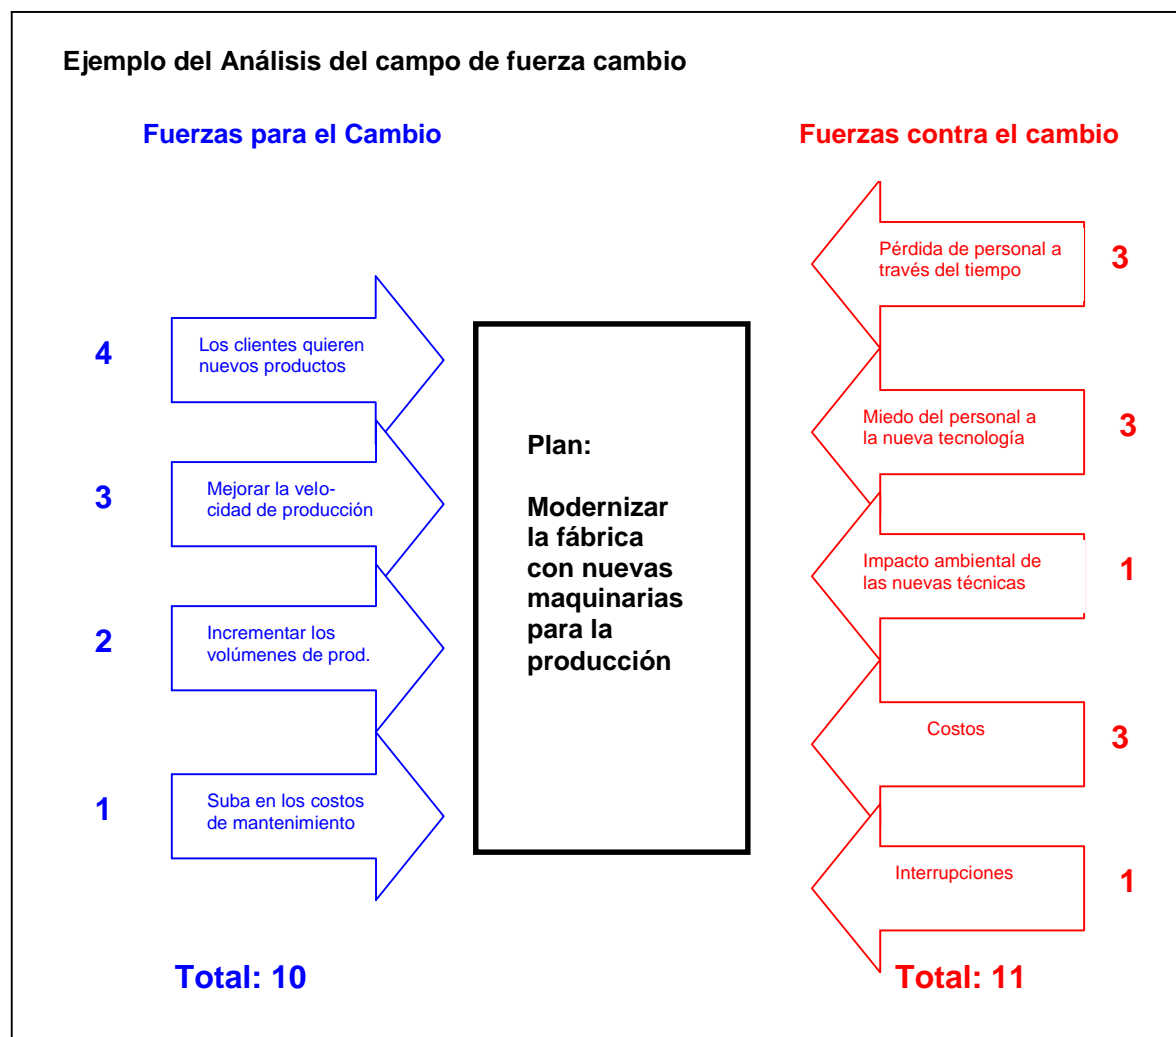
Ejemplo del Análisis del campo de fuerza cambio

Fuerzas para el Cambio

4 Los clientes quieren nuevos productos

3 Mejorar la velocidad de producción

2 Incrementar los volúmenes de prod.

1 Suba en los costos de mantenimiento

Total: 10

Plan:

Modernizar la fábrica con nuevas maquinarias para la producción

Fuerzas contra el cambio

Pérdida de personal a través del tiempo 3

Miedo del personal a la nueva tecnología 3

Impacto ambiental de las nuevas técnicas 1

Costos 3

Interrupciones 1

Total: 11